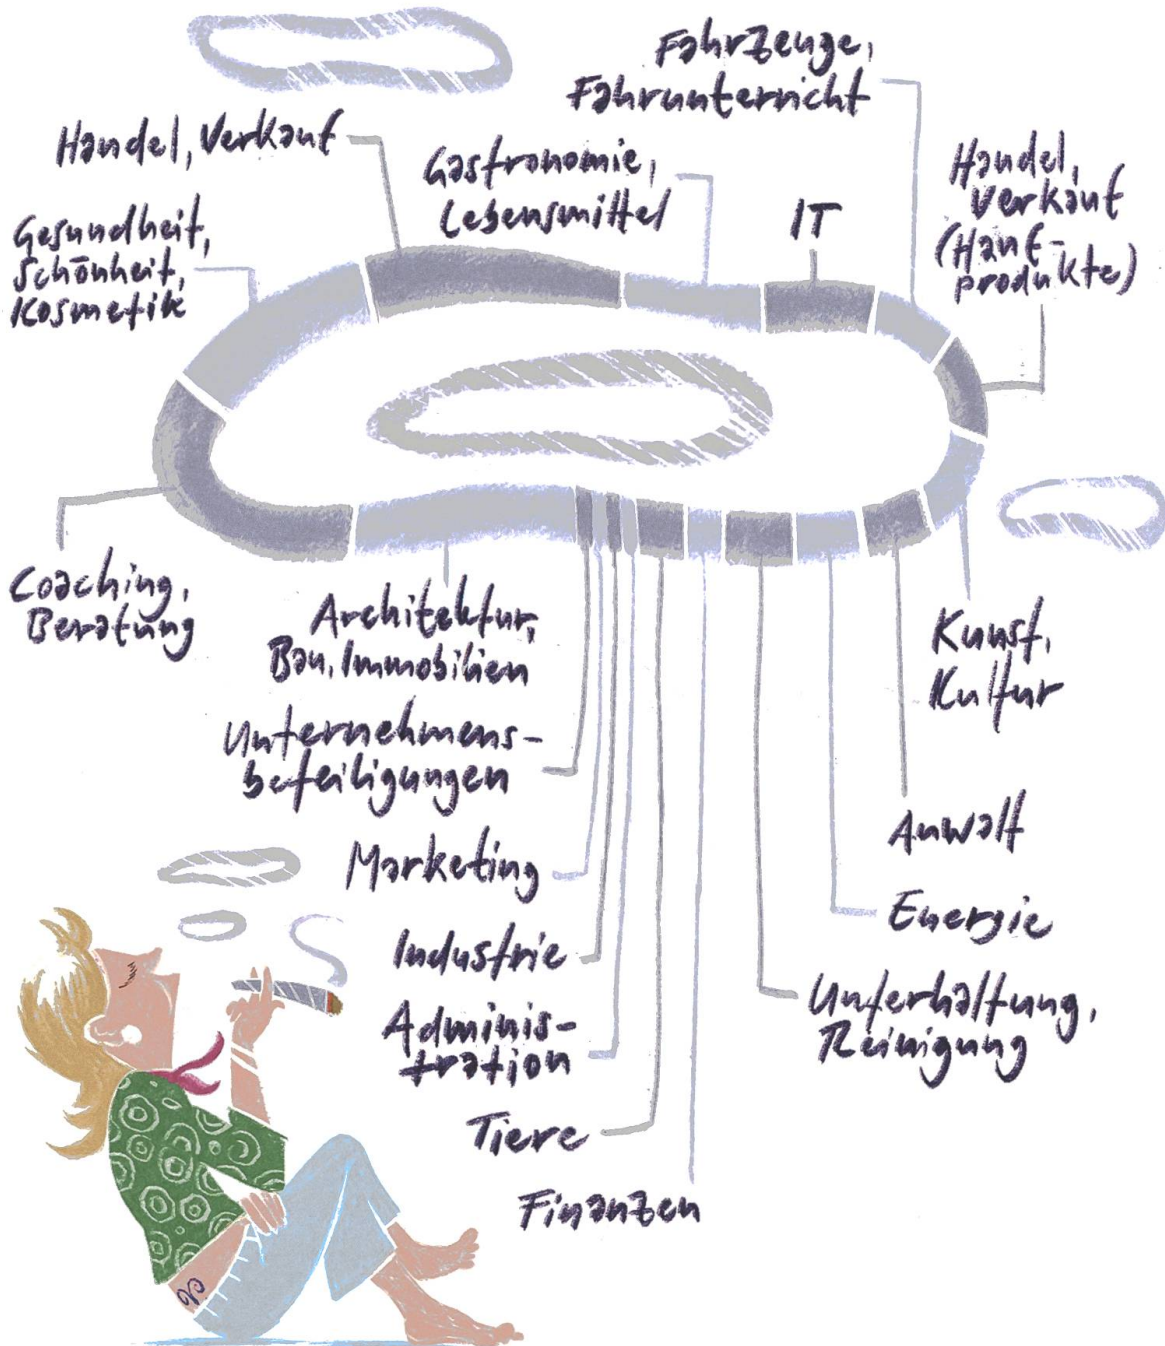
Fahrzeuge, Fahrunterricht

Handel, Verkauf

Gastronomie, Lebensmittel

IT

Handel, Verkauf (Hanfprodukte)

Gesundheit, Schönheit, Kosmetik

Coaching, Beratung

Architektur, Bau, Immobilien

Kunst, Kultur

Unternehmensbeteiligungen

Anwalt

Marketing

Energie

Industrie

Unterhaltung, Reinigung

Administration

Tiere

Finanzen